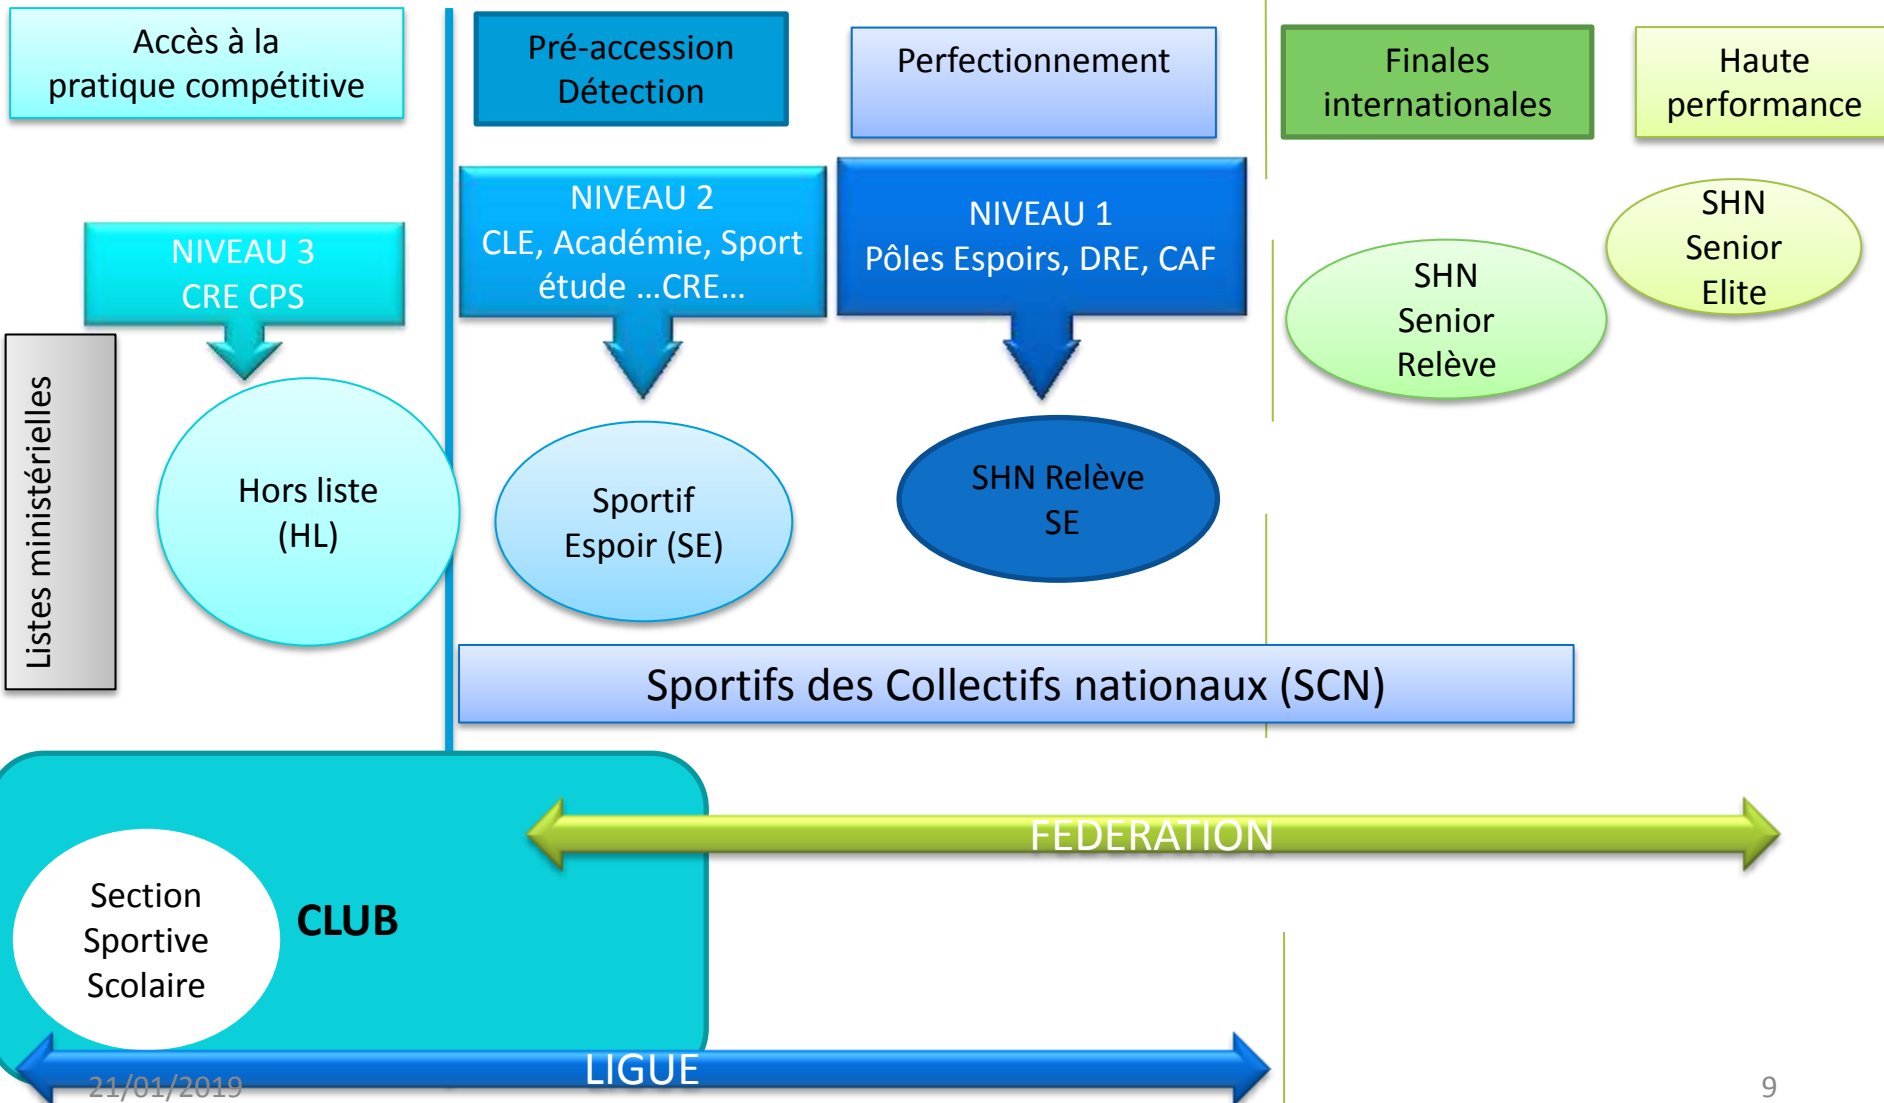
Accès à la pratique compétitive

Pré-accession Détection

Perfectionnement

Finales internationales

Haute performance

NIVEAU 3
CRE CPS

NIVEAU 2
CLE, Académie, Sport étude …CRE…

NIVEAU 1
Pôles Espoirs, DRE, CAF

SHN Senior Elite

SHN Senior Relève

Listes ministérielles

Hors liste (HL)

Sportif Espoir (SE)

SHN Relève SE

Sportifs des Collectifs nationaux (SCN)

FEDERATION

Section Sportive Scolaire

CLUB

LIGUE

21/01/2019

9